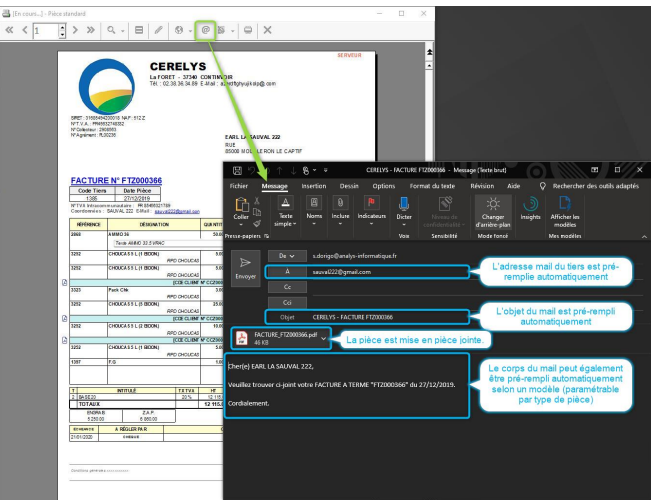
[En cours...] - Pièce standard

SERVEUR

CERELYS
La FORET - 37340 CONTINVOIR
Tél : 02.38.36.34.89 E-Mail : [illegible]

SIRET : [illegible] NAF : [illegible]
N°T.V.A. : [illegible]
N°Collecteur : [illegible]
N°Agrément : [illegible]

EARL LA SAUVAL 222
RUE
85000 MOUILLERON LE CAPTIF

FACTURE N° FTZ000366

| Code Tiers | Date Pièce |
|---|---|
| 1366 | 27/12/2019 |

| RÉFÉRENCE | DÉSIGNATION | QUANTITÉ |
|---|---|---|
| 3060 | AMMO 36 | |
| | Tarax AMMO 33.5 VRAC | |
| 3252 | CHOUCAS 5 L (1 BIDON) | 5.00 |
| 3252 | CHOUCAS 5 L (1 BIDON) | 5.00 |
| 3323 | Pack Clik | 10.00 |
| 3252 | CHOUCAS 5 L (5 BIDON) | 25.00 |
| 3252 | CHOUCAS 5 L (1 BIDON) | 10.00 |
| 3253 | CHOUCAS 5 L (1 BIDON) | 5.00 |
| 1397 | F.G. | 1.00 |

TOTAUX 12 115.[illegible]

A RÉGLER PAR
21/01/2020

CERELYS - FACTURE FTZ000366 - Message (Texte brut)

Fichier Message Insertion Dessin Options Format du texte Révision Aide Rechercher des outils adaptés

Coller Texte simple Noms Inclure Indicateurs Dicter Niveau de confidentialité Changer d'arrière-plan Insights Afficher les modèles
Presse-papiers Voix Sensibilité Mode foncé Mes modèles

Envoyer
De s.dorigo@analys-informatique.fr
À sauval222@gmail.com
Cc
Cci
Objet CERELYS - FACTURE FTZ000366

FACTURE_FTZ000366.pdf
46 KB

Cher(e) EARL LA SAUVAL 222,

Veuillez trouver ci-joint votre FACTURE A TERME "FTZ000366" du 27/12/2019.

Cordialement.

L'adresse mail du tiers est pré-remplie automatiquement

L'objet du mail est pré-rempli automatiquement

La pièce est mise en pièce jointe.

Le corps du mail peut également être pré-rempli automatiquement selon un modèle (paramétrable par type de pièce)